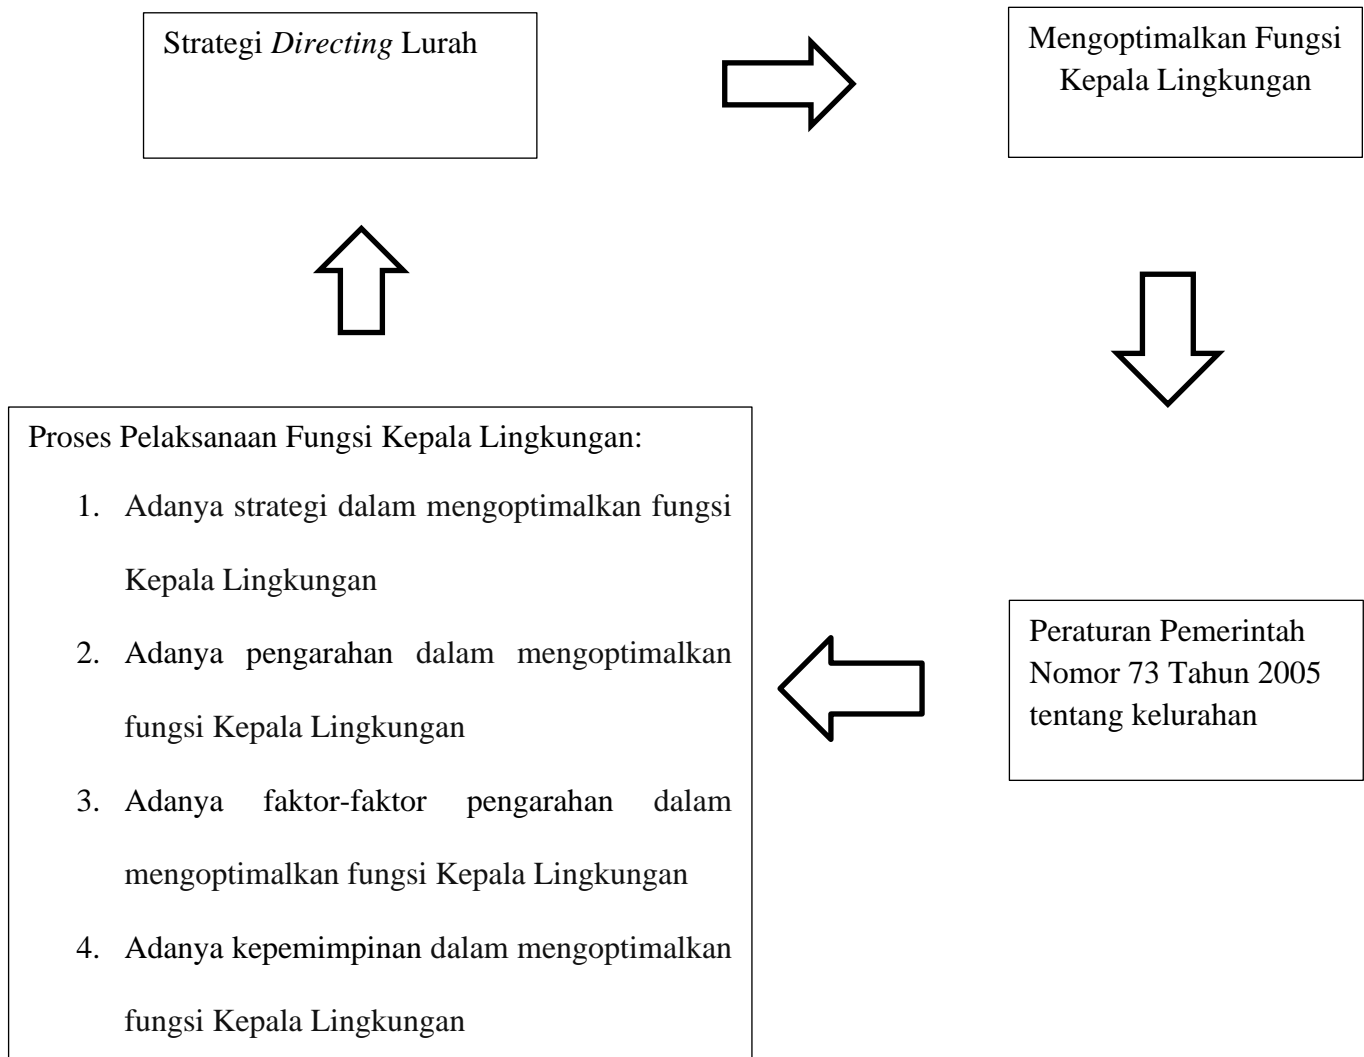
Strategi *Directing* Lurah

Mengoptimalkan Fungsi Kepala Lingkungan

Peraturan Pemerintah Nomor 73 Tahun 2005 tentang kelurahan

Proses Pelaksanaan Fungsi Kepala Lingkungan:

1. Adanya strategi dalam mengoptimalkan fungsi Kepala Lingkungan
2. Adanya pengarahan dalam mengoptimalkan fungsi Kepala Lingkungan
3. Adanya faktor-faktor pengarahan dalam mengoptimalkan fungsi Kepala Lingkungan
4. Adanya kepemimpinan dalam mengoptimalkan fungsi Kepala Lingkungan